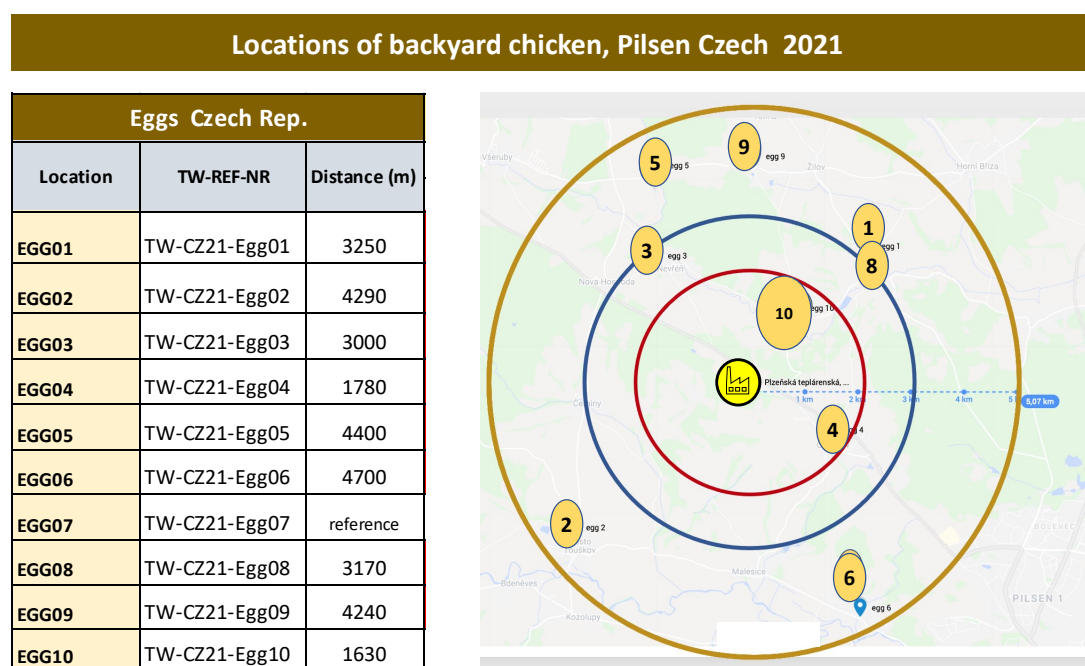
Locations of backyard chicken, Pilsen Czech 2021

| Eggs Czech Rep. | | |
|---|---|---|
| Location | TW-REF-NR | Distance (m) |
| EGG01 | TW-CZ21-Egg01 | 3250 |
| EGG02 | TW-CZ21-Egg02 | 4290 |
| EGG03 | TW-CZ21-Egg03 | 3000 |
| EGG04 | TW-CZ21-Egg04 | 1780 |
| EGG05 | TW-CZ21-Egg05 | 4400 |
| EGG06 | TW-CZ21-Egg06 | 4700 |
| EGG07 | TW-CZ21-Egg07 | reference |
| EGG08 | TW-CZ21-Egg08 | 3170 |
| EGG09 | TW-CZ21-Egg09 | 4240 |
| EGG10 | TW-CZ21-Egg10 | 1630 |

Všeruby
5 egg 5
9 egg 9
Žilov
Horní Bříza
1 egg 1
8
3 egg 3
Nevřeň
Nová Hospoda
10 egg 10
Plzeňská teplárenská, ...
1 km
2 km
3 km
4 km
5
5,07 km
Čeminy
4 egg 4
2 egg 2
Úněšov
Třemošná
Bdeněves
Malesice
6
egg 6
Kozolupy
BOLEVEC
PILSEN 1